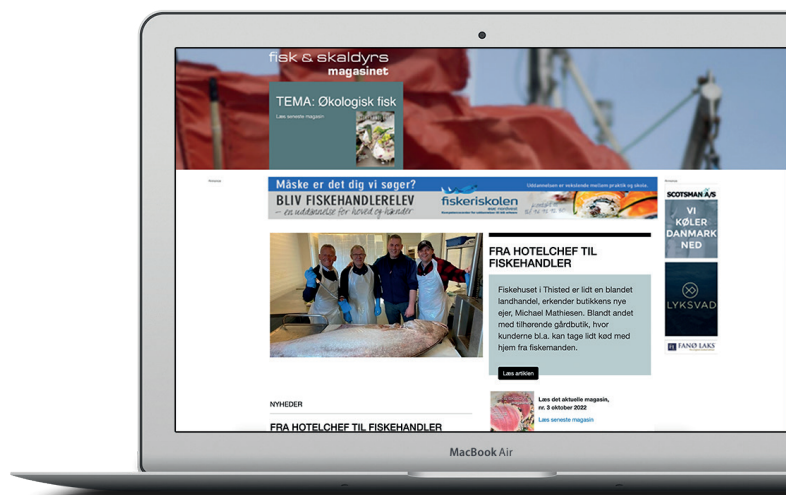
fisk & skaldyrs magasinet

TEMA: Økologisk fisk

Læs seneste magasin

Annonce

Måske er det dig vi søger?

BLIV FISKEHANDLERELEV

– en uddannelse for hoved og hænder

fiskeriskolen

Annonce

SCOTSMAN A/S

VI KØLER DANMARK NED

LYKSVAD

FANØ LAKS

FRA HOTELCHEF TIL FISKEHANDLER

Fiskehuset i Thisted er lidt en blandet landhandel, erkender butikkens nye ejer, Michael Mathiesen. Blandt andet med tilhørende gårdbutik, hvor kunderne bl.a. kan tage lidt kød med hjem fra fiskemanden.

Læs artiklen

Læs det aktuelle magasin, nr. 3 oktober 2022

Læs seneste magasin

NYHEDER

FRA HOTELCHEF TIL FISKEHANDLER

MacBook Air